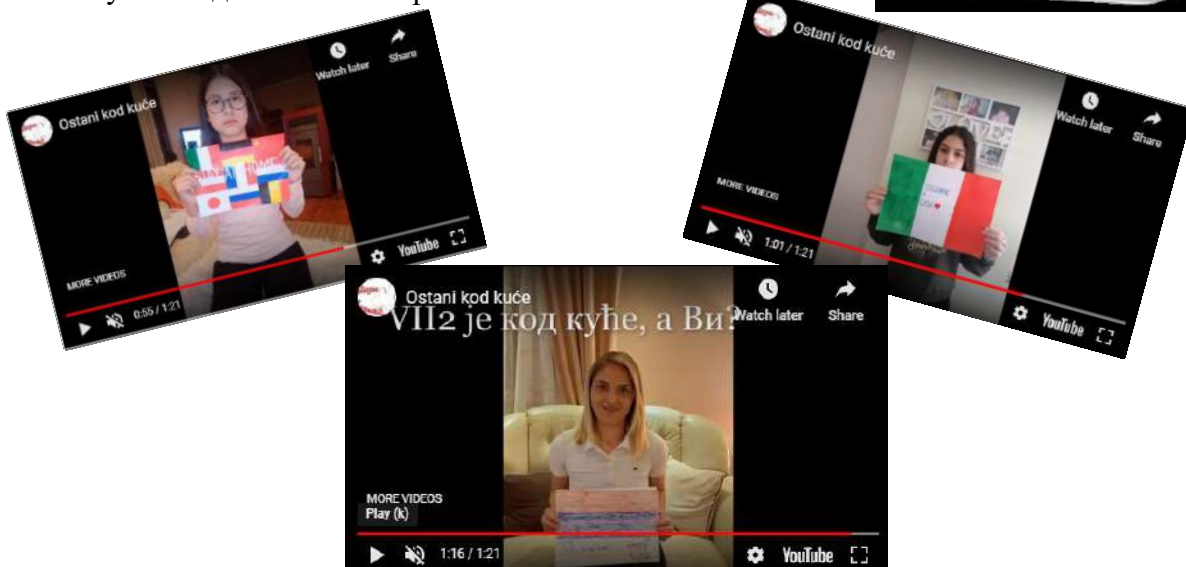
Ostani kod kuće

Watch later

Share

STAY AT HOME

MORE VIDEOS

0:55 / 1:21

YouTube

Ostani kod kuće

Watch later

Share

MORE VIDEOS

1:01 / 1:21

YouTube

Ostani kod kuće

VII2 је код куће, а Ви?

Watch later

Share

MORE VIDEOS

Play (k)

1:16 / 1:21

YouTube